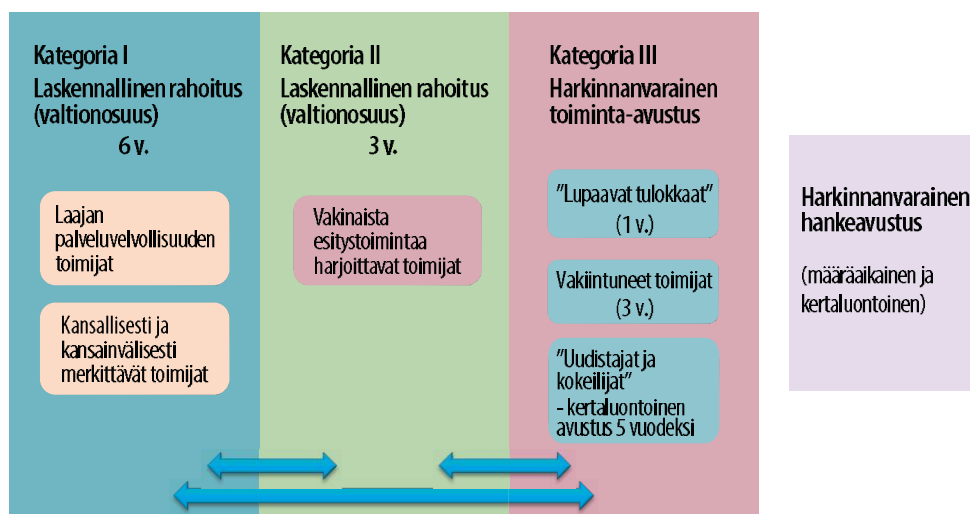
Kategoria I
Laskennallinen rahoitus (valtionosuus)
6 v.

Laajan palveluvelvollisuuden toimijat

Kansallisesti ja kansainvälisesti merkittävät toimijat

Kategoria II
Laskennallinen rahoitus (valtionosuus)
3 v.

Vakinaista esitystoimintaa harjoittavat toimijat

Kategoria III
Harkinnanvarainen toiminta-avustus

"Lupaavat tulokkaat" (1 v.)

Vakiintuneet toimijat (3 v.)

"Uudistajat ja kokeilijat" - kertaluontoinen avustus 5 vuodeksi

Harkinnanvarainen hankeavustus

(määräaikainen ja kertaluontoinen)